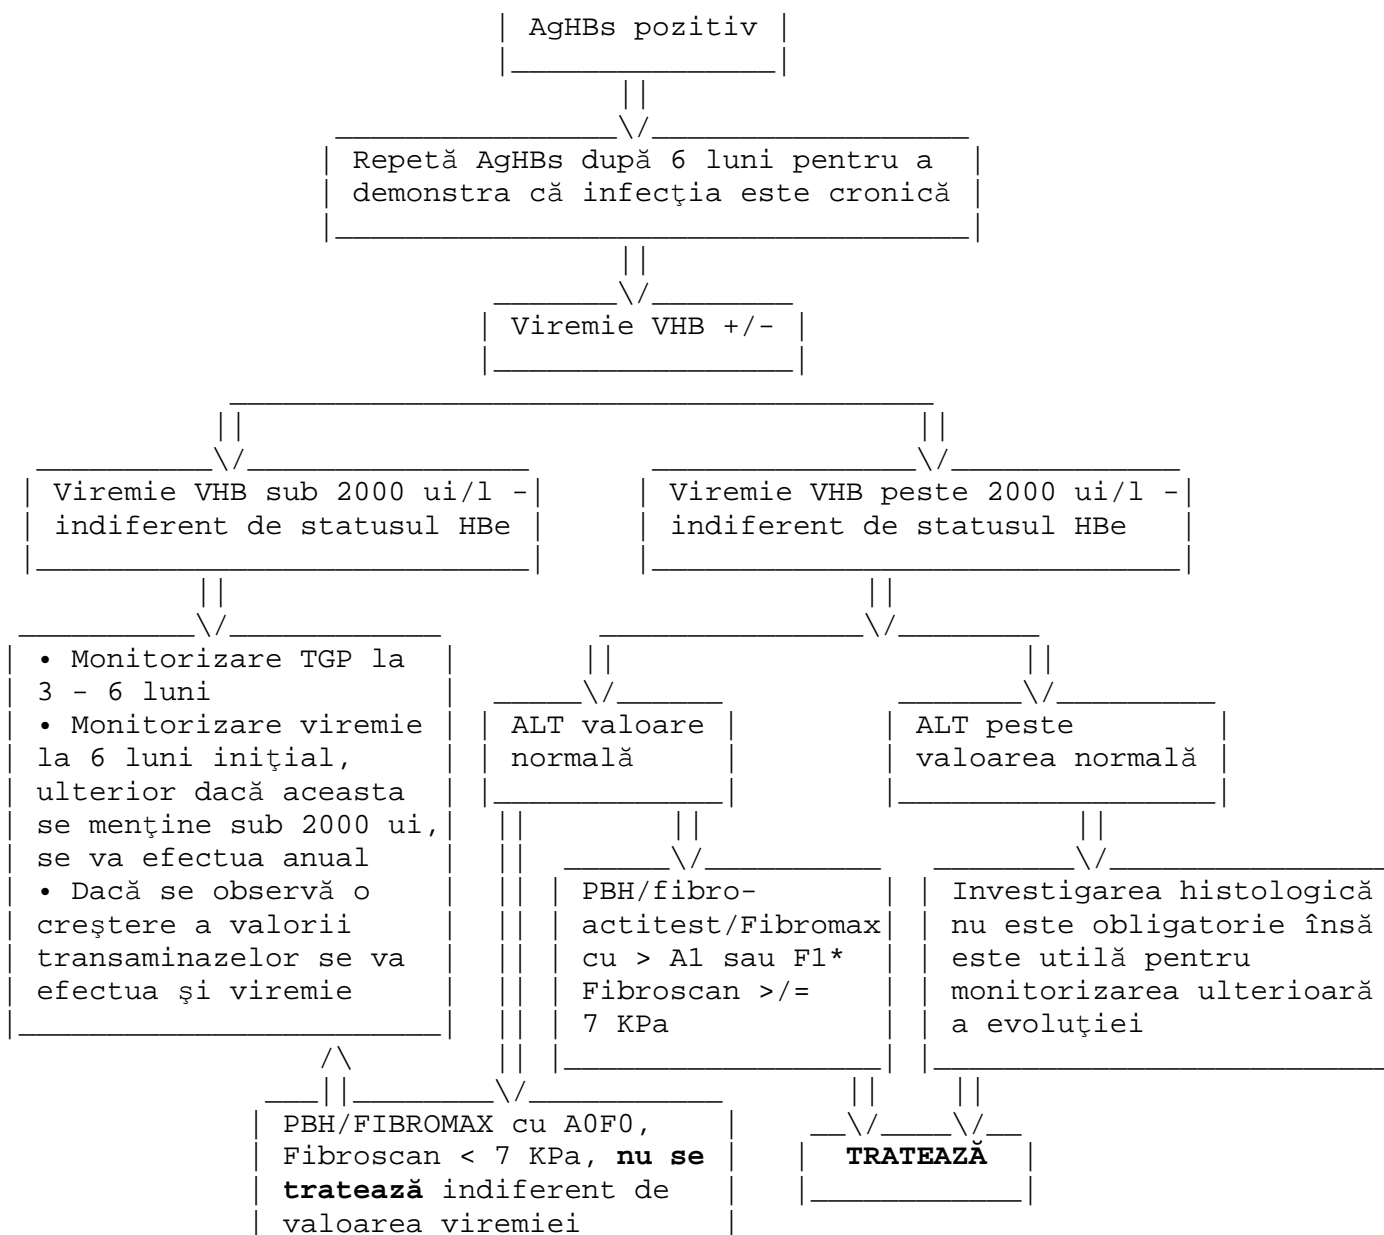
AgHBs pozitiv

Repetă AgHBs după 6 luni pentru a demonstra că infecţia este cronică

Viremie VHB +/-

Viremie VHB sub 2000 ui/l - indiferent de statusul HBe

Viremie VHB peste 2000 ui/l - indiferent de statusul HBe

• Monitorizare TGP la 3 - 6 luni
• Monitorizare viremie la 6 luni iniţial, ulterior dacă aceasta se menţine sub 2000 ui, se va efectua anual
• Dacă se observă o creştere a valorii transaminazelor se va efectua şi viremie

ALT valoare normală

ALT peste valoarea normală

PBH/fibro-actitest/Fibromax cu > A1 sau F1* Fibroscan >/= 7 KPa

Investigarea histologică nu este obligatorie însă este utilă pentru monitorizarea ulterioară a evoluţiei

PBH/FIBROMAX cu A0F0, Fibroscan < 7 KPa, **nu se tratează** indiferent de valoarea viremiei

**TRATEAZĂ**